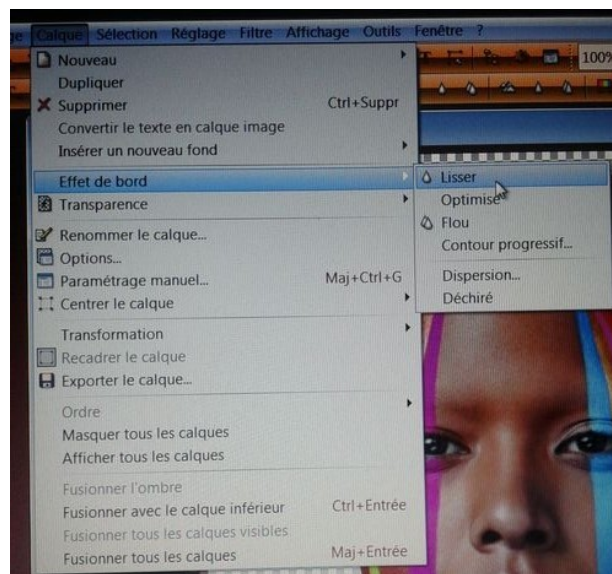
ie Calque Sélection Réglage Filtre Affichage Outils Fenêtre ?

100%

Nouveau
Dupliquer
Supprimer Ctrl+Suppr
Convertir le texte en calque image
Insérer un nouveau fond
Effet de bord
Transparence
Renommer le calque...
Options...
Paramétrage manuel... Maj+Ctrl+G
Centrer le calque
Transformation
Recadrer le calque
Exporter le calque...
Ordre
Masquer tous les calques
Afficher tous les calques
Fusionner l'ombre
Fusionner avec le calque inférieur Ctrl+Entrée
Fusionner tous les calques visibles
Fusionner tous les calques Maj+Entrée

Lisser
Optimisé
Flou
Contour progressif...
Dispersion...
Déchiré